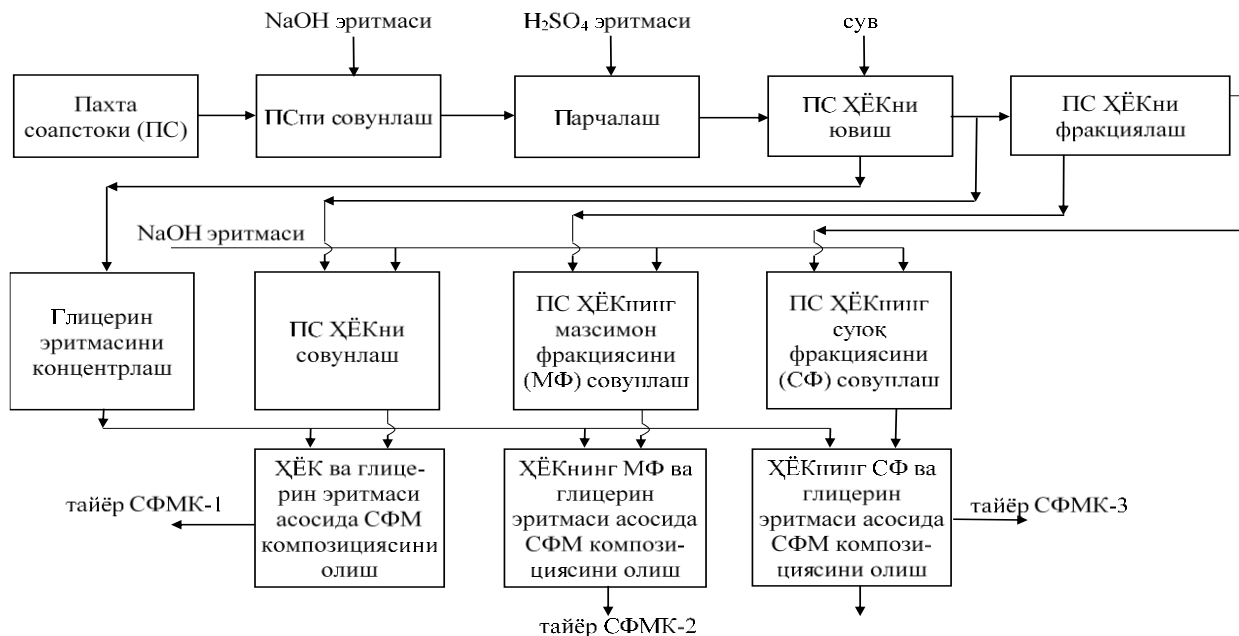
NaOH эритмаси

$H_2SO_4$ эритмаси

сув

Пахта соапстоки (ПС)

ПСни совунлаш

Парчалаш

ПС ХЁКни ювиш

ПС ХЁКни фракциялаш

NaOH эритмаси

Глицерин эритмасини концентрлаш

ПС ХЁКни совунлаш

ПС ХЁКнинг мазсимон фракциясини (МФ) совунлаш

ПС ХЁКнинг суюқ фракциясини (СФ) совунлаш

тайёр СФМК-1

ХЁК ва глицерин эритмаси асосида СФМ композициясини олиш

ХЁКнинг МФ ва глицерин эритмаси асосида СФМ композициясини олиш

ХЁКнинг СФ ва глицерин эритмаси асосида СФМ композициясини олиш

тайёр СФМК-3

тайёр СФМК-2